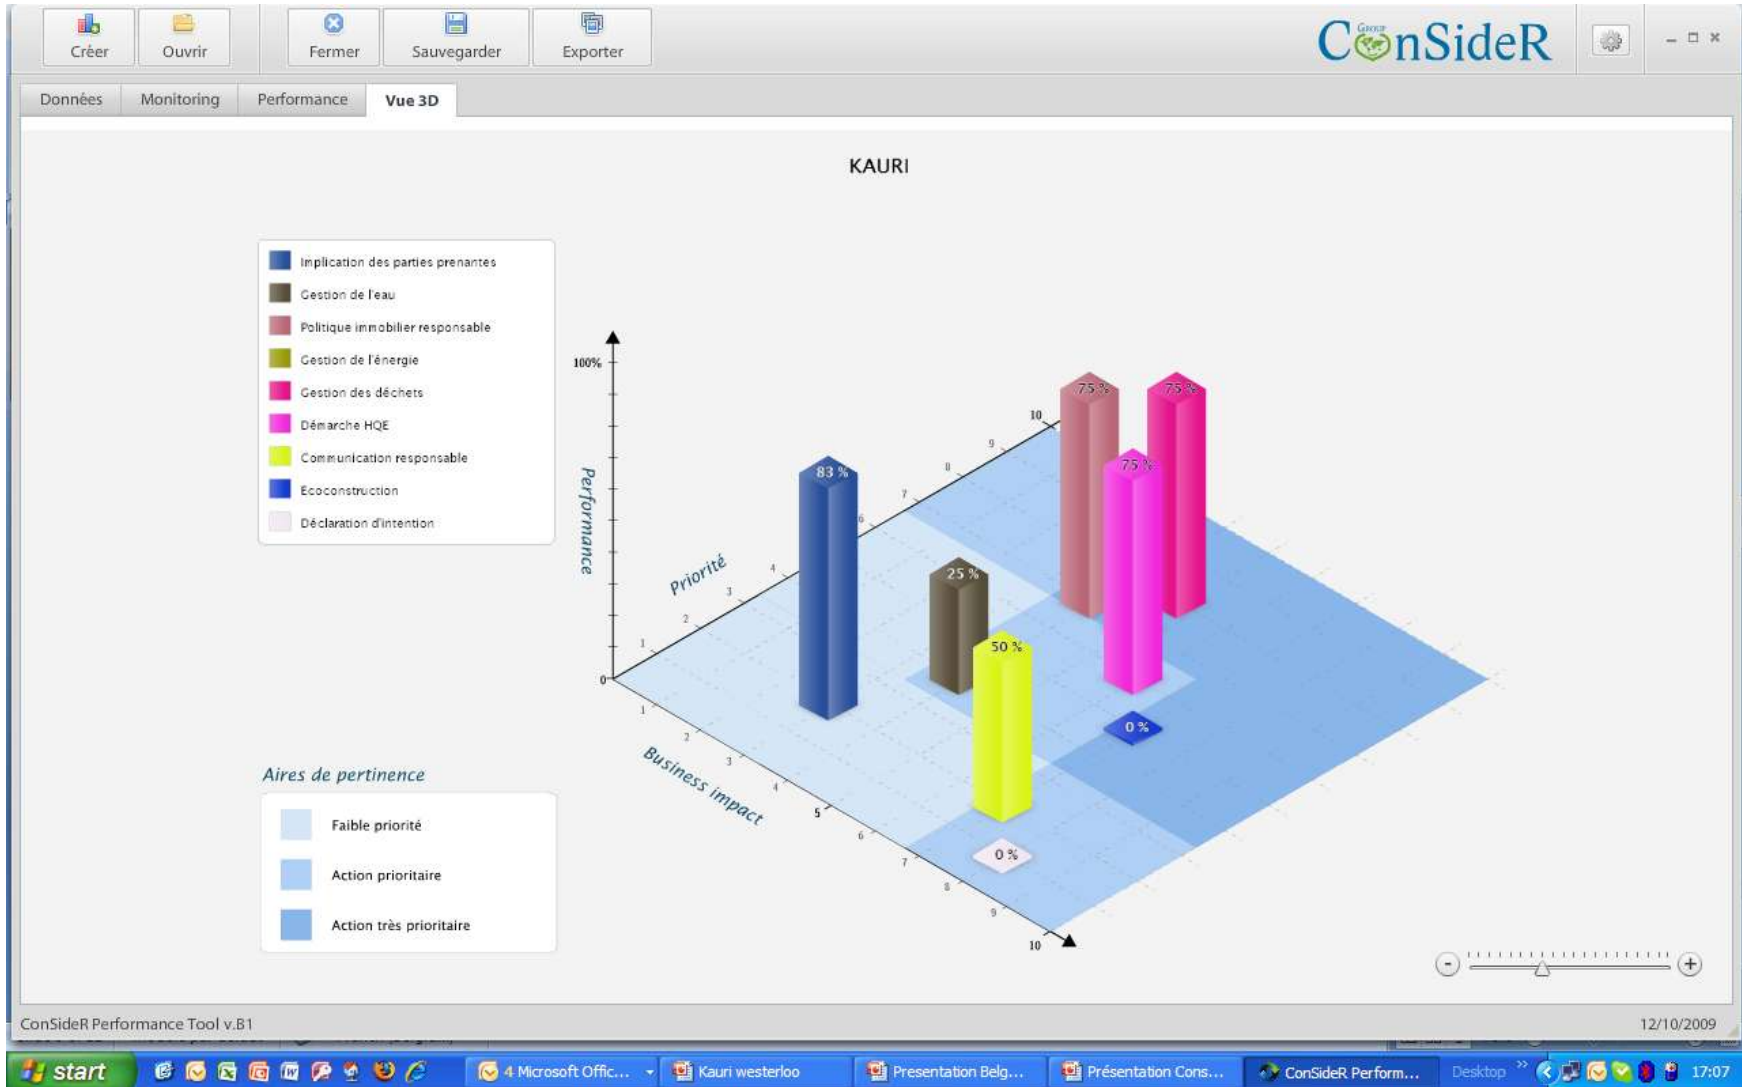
Créer Ouvrir Fermer Sauvegarder Exporter

ConSideR

Données Monitoring Performance Vue 3D

KAURI

Implication des parties prenantes
Gestion de l'eau
Politique immobilier responsable
Gestion de l'énergie
Gestion des déchets
Démarche HQE
Communication responsable
Ecoconstruction
Déclaration d'intention

100%
Performance
Priorité
Business impact
0
1
2
3
4
5
6
7
8
9
10

83 %
25 %
50 %
75 %
75 %
75 %
0 %
0 %

Aires de pertinence

Faible priorité
Action prioritaire
Action très prioritaire

ConSideR Performance Tool v.B1
12/10/2009

start
4 Microsoft Offic...
Kauri westerloo
Presentation Belg...
Présentation Cons...
ConSideR Perform...
Desktop
17:07